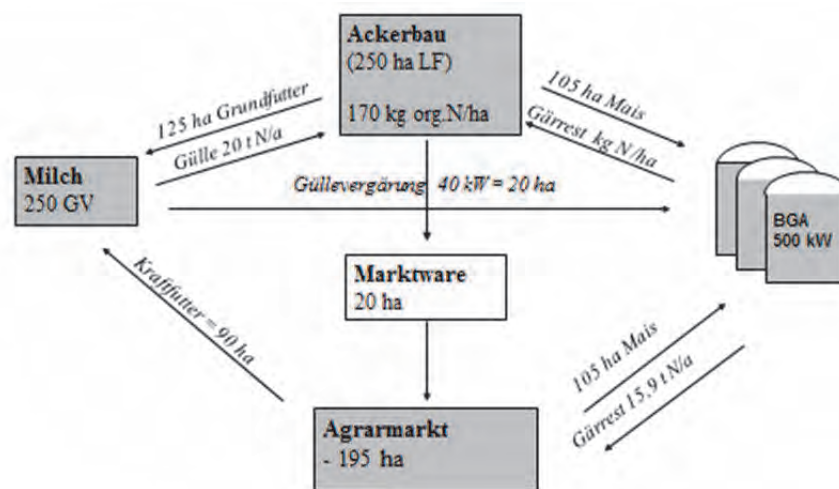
Ackerbau
(250 ha LF)

170 kg org.N/ha

125 ha Grundfutter

Gülle 20 t N/a

105 ha Mais

Gärrest kg N/ha

Milch
250 GV

Güllevergärung 40 kW = 20 ha

BGA
500 kW

Kraftfutter = 90 ha

Marktware
20 ha

105 ha Mais

Gärrest 15,9 t N/a

Agrarmarkt
- 195 ha